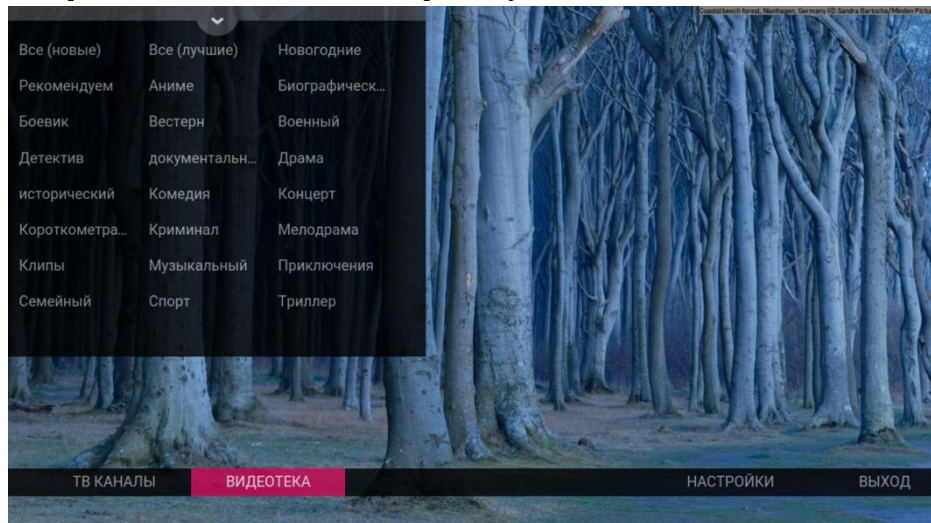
Coastal beech forest, Nienhagen, Germany (© Sandra Bartocha/Minden Pictu

Все (новые)
Рекомендуем
Боевик
Детектив
исторический
Короткометра...
Клипы
Семейный

Все (лучшие)
Аниме
Вестерн
документальн...
Комедия
Криминал
Музыкальный
Спорт

Новогодние
Биографическ...
Военный
Драма
Концерт
Мелодрама
Приключения
Триллер

ТВ КАНАЛЫ
ВИДЕОТЕКА
НАСТРОЙКИ
ВЫХОД